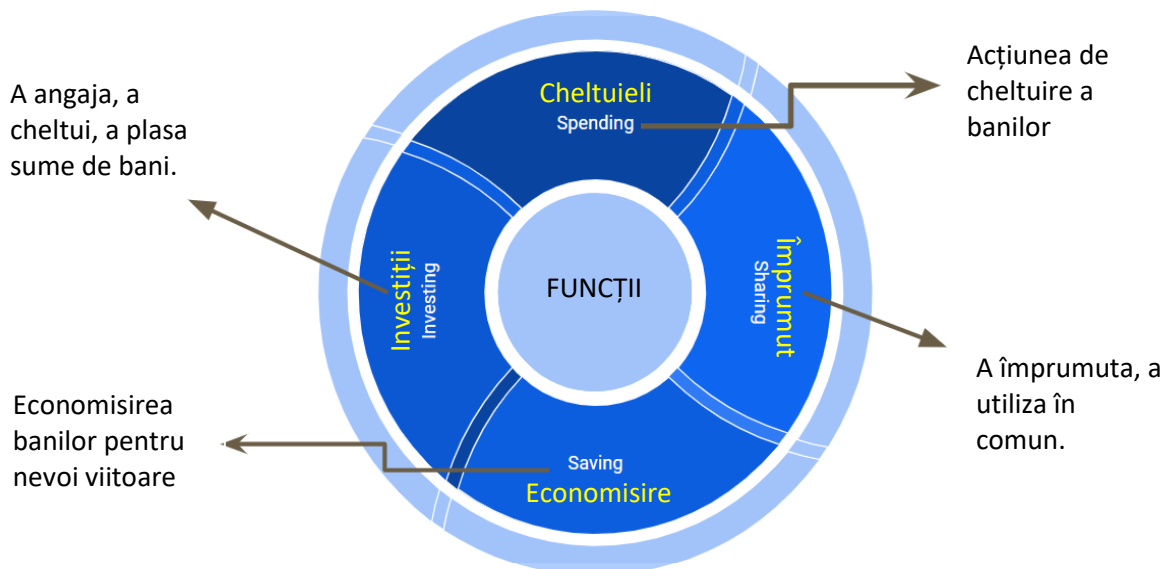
A angaja, a cheltui, a plasa sume de bani.

Cheltuieli
Spending

Acțiunea de cheltuire a banilor

Investiții
Investing

FUNCȚII

Împrumut
Sharing

A împrumuta, a utiliza în comun.

Economisirea banilor pentru nevoi viitoare

Saving
Economisire